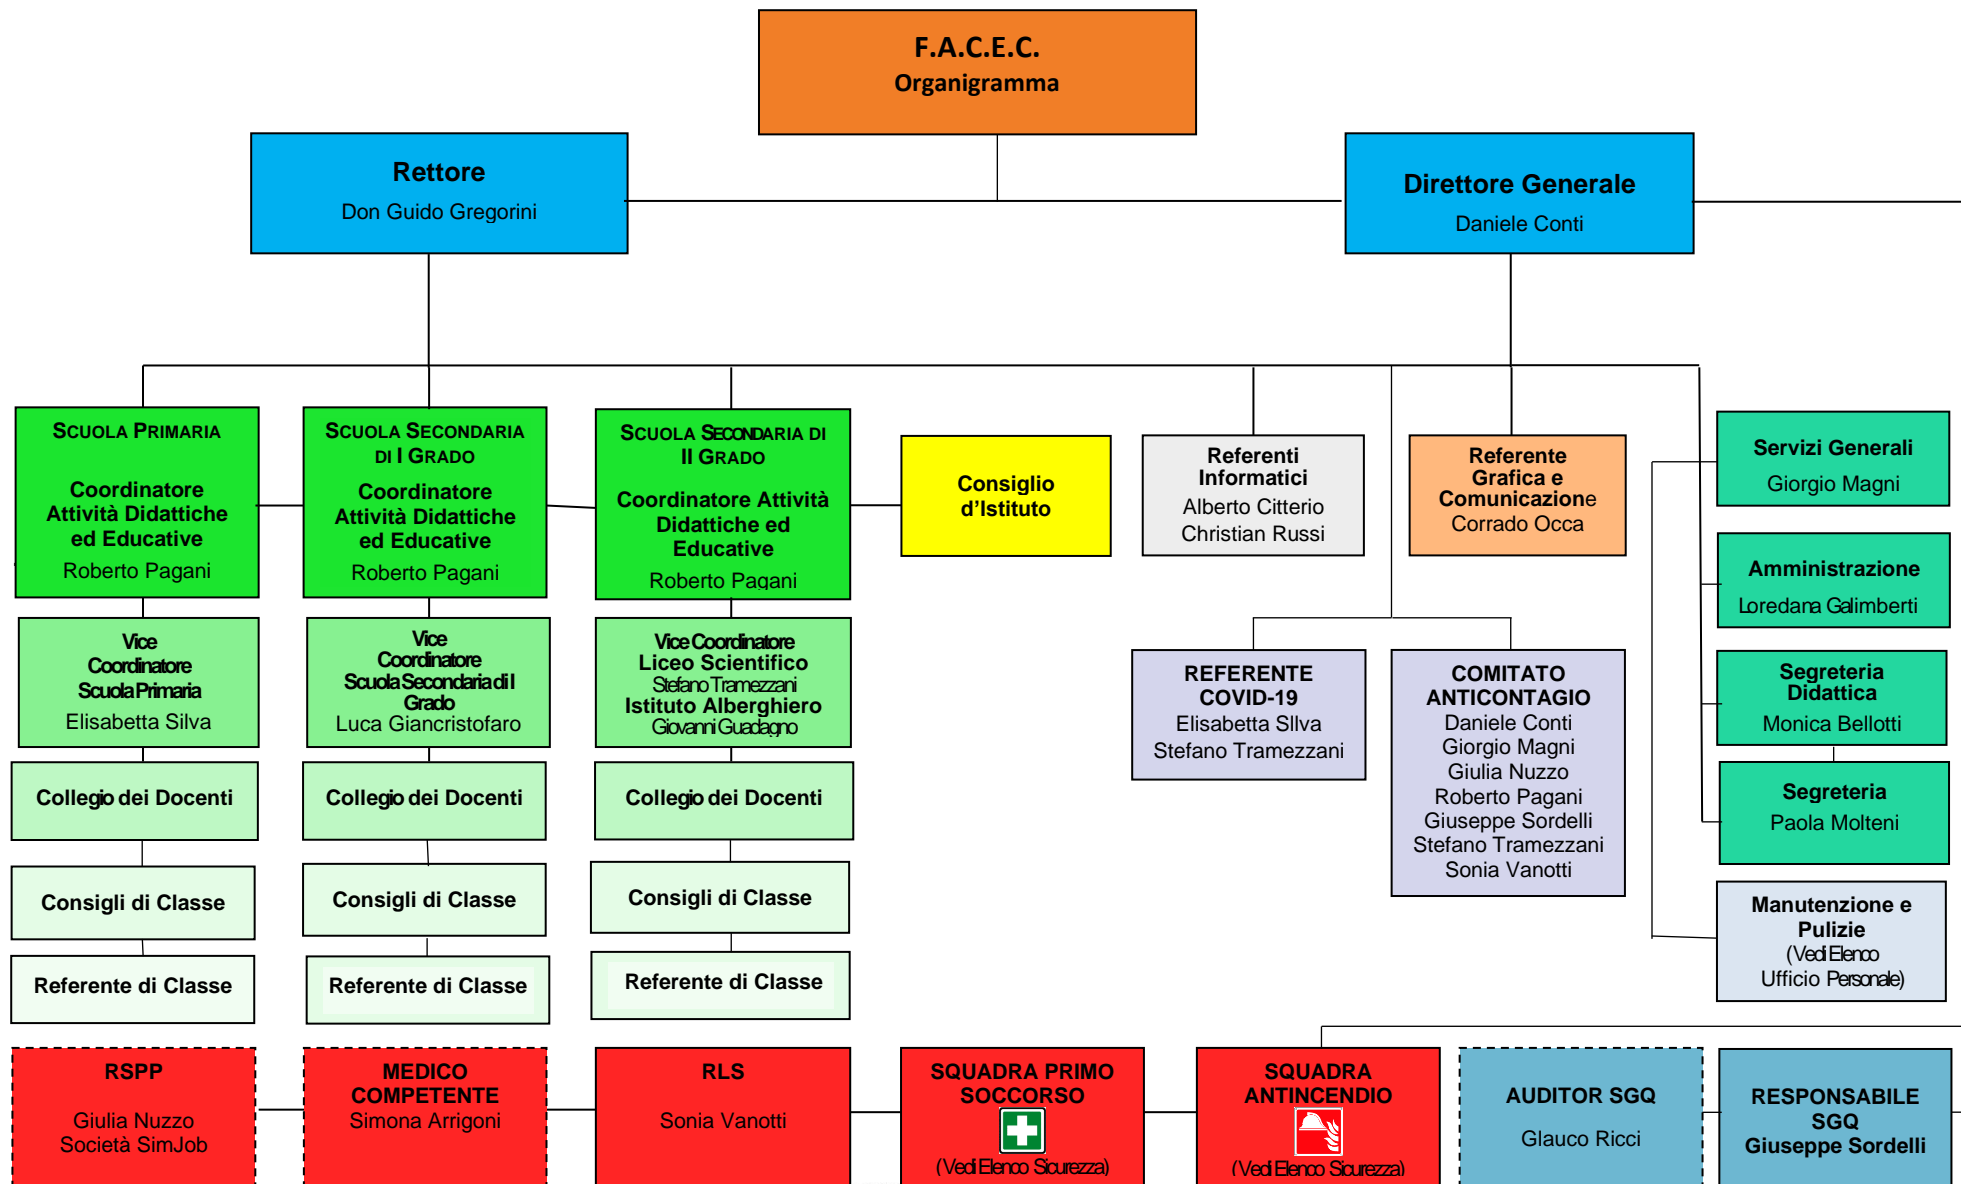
F.A.C.E.C.
Organigramma

Rettore
Don Guido Gregorini

Direttore Generale
Daniele Conti

SCUOLA PRIMARIA
Coordinatore Attività Didattiche ed Educative
Roberto Pagani

SCUOLA SECONDARIA DI I GRADO
Coordinatore Attività Didattiche ed Educative
Roberto Pagani

SCUOLA SECONDARIA DI II GRADO
Coordinatore Attività Didattiche ed Educative
Roberto Pagani

Consiglio d'Istituto

Referenti Informatici
Alberto Citterio
Christian Russi

Referente Grafica e Comunicazione
Corrado Occa

Servizi Generali
Giorgio Magni

Amministrazione
Loredana Galimberti

Segreteria Didattica
Monica Bellotti

Segreteria
Paola Molteni

Manutenzione e Pulizie
(Vedi Elenco Ufficio Personale)

Vice Coordinatore Scuola Primaria
Elisabetta Silva

Vice Coordinatore Scuola Secondaria di I Grado
Luca Giancristofaro

Vice Coordinatore
Liceo Scientifico
Stefano Tramezzani
Istituto Alberghiero
Giovanni Guadagno

REFERENTE COVID-19
Elisabetta Sllva
Stefano Tramezzani

COMITATO ANTICONTAGIO
Daniele Conti
Giorgio Magni
Giulia Nuzzo
Roberto Pagani
Giuseppe Sordelli
Stefano Tramezzani
Sonia Vanotti

Collegio dei Docenti

Collegio dei Docenti

Collegio dei Docenti

Consigli di Classe

Consigli di Classe

Consigli di Classe

Referente di Classe

Referente di Classe

Referente di Classe

RSPP
Giulia Nuzzo
Società SimJob

MEDICO COMPETENTE
Simona Arrigoni

RLS
Sonia Vanotti

SQUADRA PRIMO SOCCORSO
(Vedi Elenco Sicurezza)

SQUADRA ANTINCENDIO
(Vedi Elenco Sicurezza)

AUDITOR SGQ
Glauco Ricci

RESPONSABILE SGQ
Giuseppe Sordelli